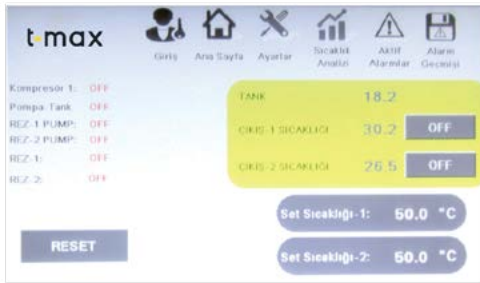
t-max

Giriş Ana Sayfa Ayarlar Sıcaklık Analizi Aktif Alarmlar Alarm Geçmişi

Kompresör 1: OFF
Pompa Tank: OFF
REZ-1 PUMP: OFF
REZ-2 PUMP: OFF
REZ-1: OFF
REZ-2: OFF

TANK 18.2
ÇIKIŞ-1 SICAKLIĞI 30.2 OFF
ÇIKIŞ-2 SICAKLIĞI 26.5 OFF

Set Sıcaklığı-1: 50.0 °C
Set Sıcaklığı-2: 50.0 °C

RESET